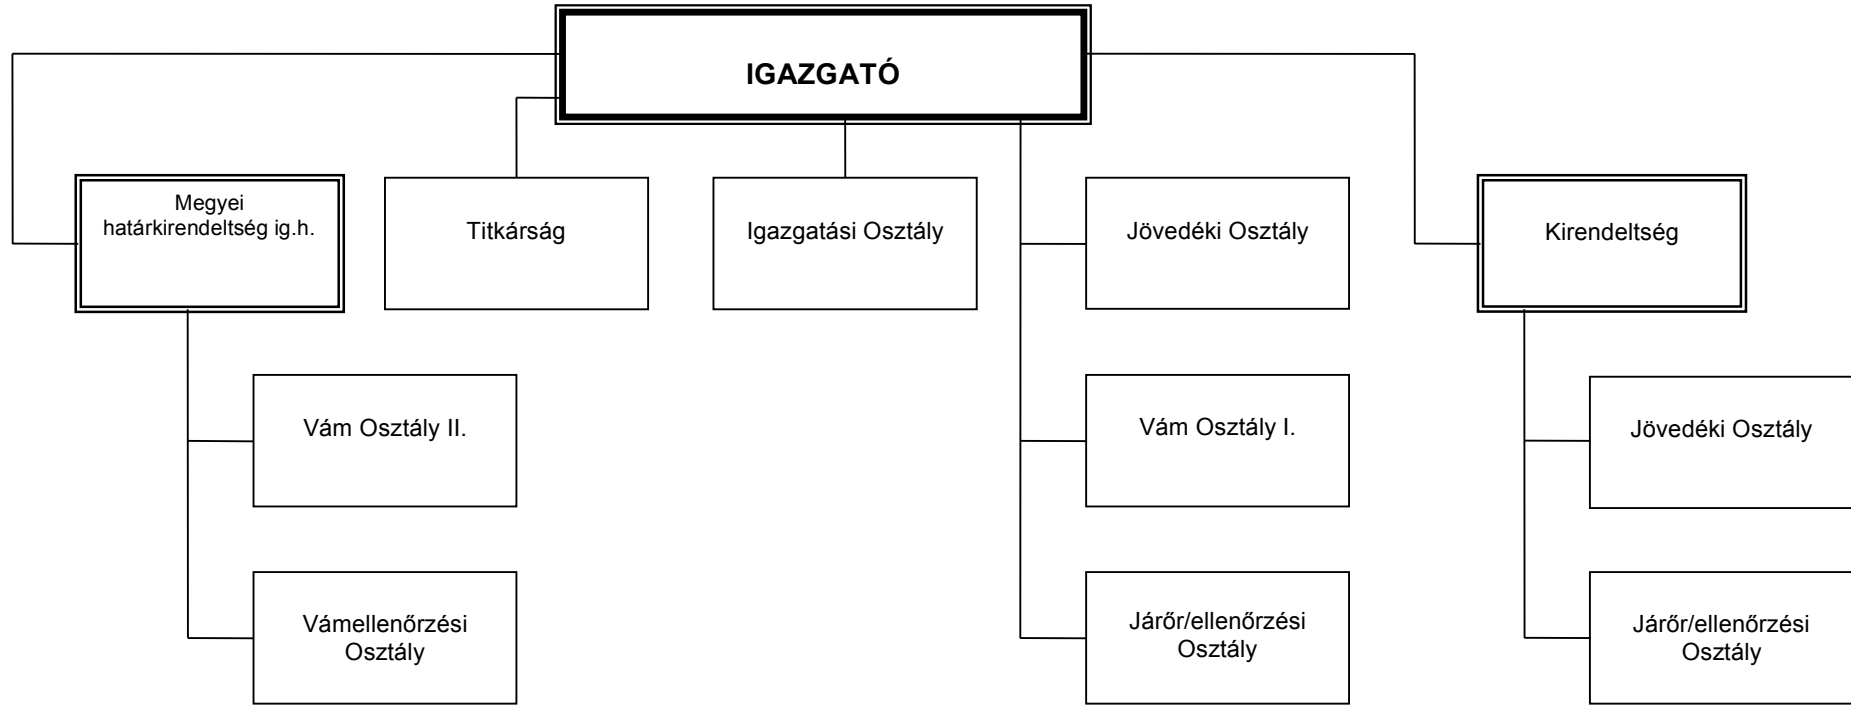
IGAZGATÓ

Megyei határkirendeltség ig.h.

Titkárság

Igazgatási Osztály

Jövedéki Osztály

Kirendeltség

Vám Osztály II.

Vámellenőrzési Osztály

Vám Osztály I.

Járőr/ellenőrzési Osztály

Jövedéki Osztály

Járőr/ellenőrzési Osztály